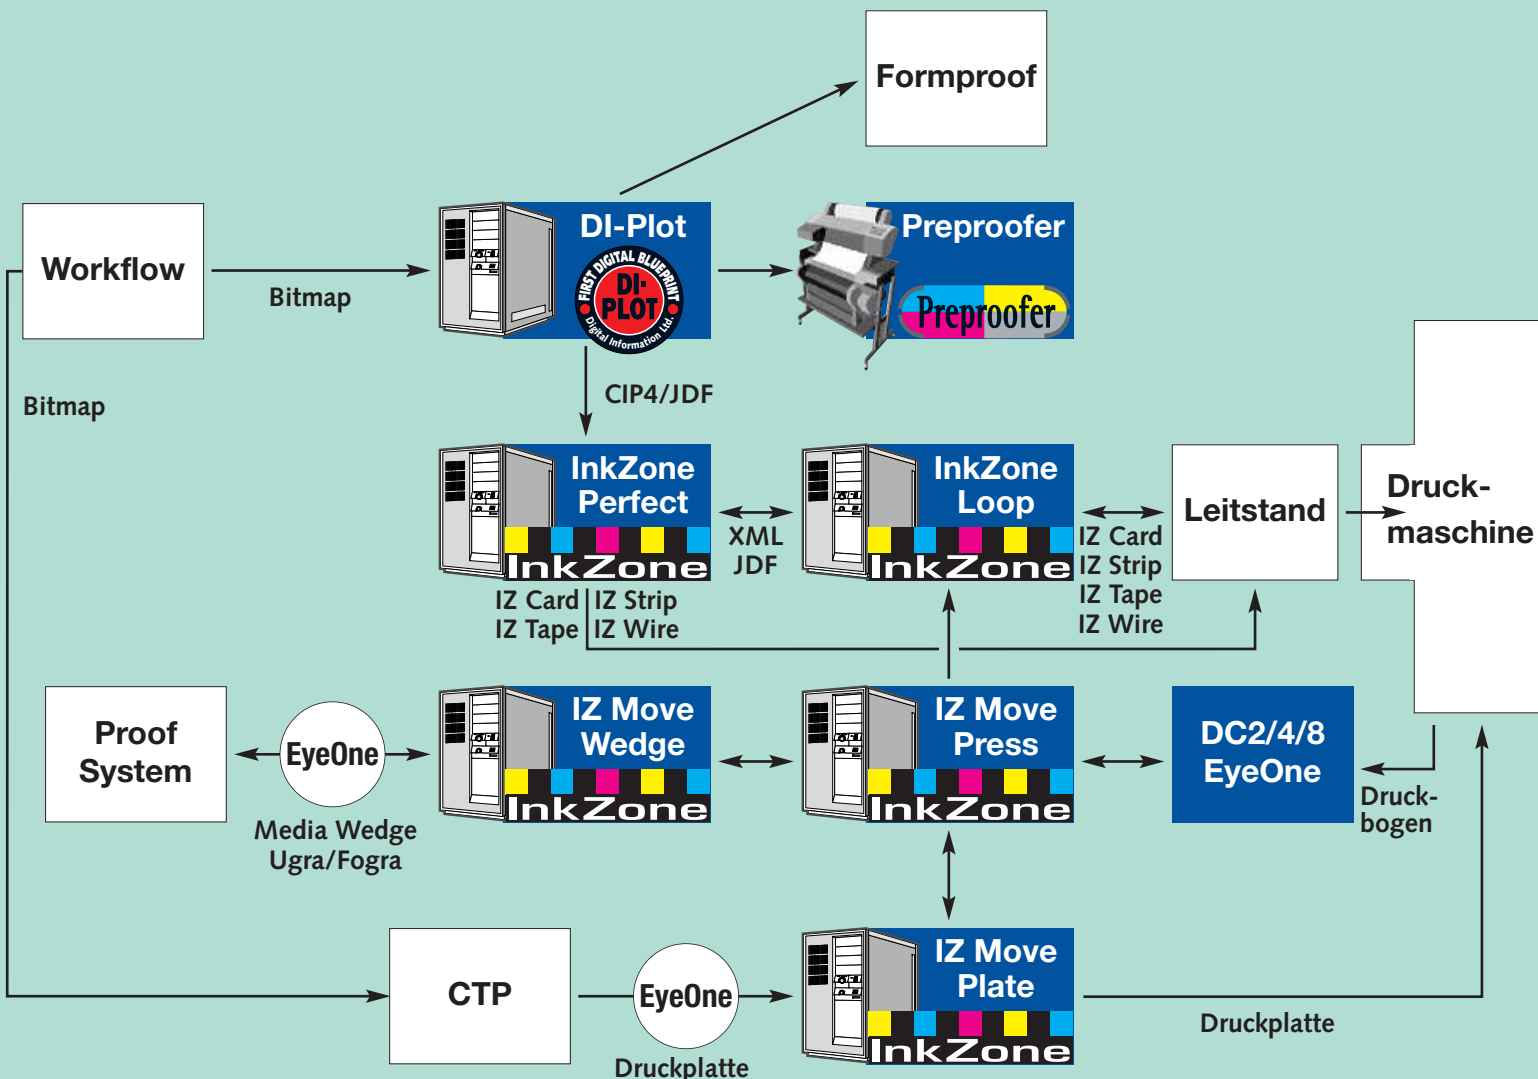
Formproof

Workflow

Bitmap

DI-Plot

FIRST DIGITAL BLUEPRINT

DI-PLOT

Digital Information Ltd.

Preproofer

Preproofer

Bitmap

CIP4/JDF

InkZone Perfect

InkZone

XML JDF

InkZone Loop

InkZone

IZ Card
IZ Strip
IZ Tape
IZ Wire

Leitstand

Druckmaschine

IZ Card
IZ Tape

IZ Strip
IZ Wire

Proof System

EyeOne

Media Wedge
Ugra/Fogra

IZ Move Wedge

InkZone

IZ Move Press

InkZone

DC2/4/8 EyeOne

Druckbogen

CTP

EyeOne

Druckplatte

IZ Move Plate

InkZone

Druckplatte